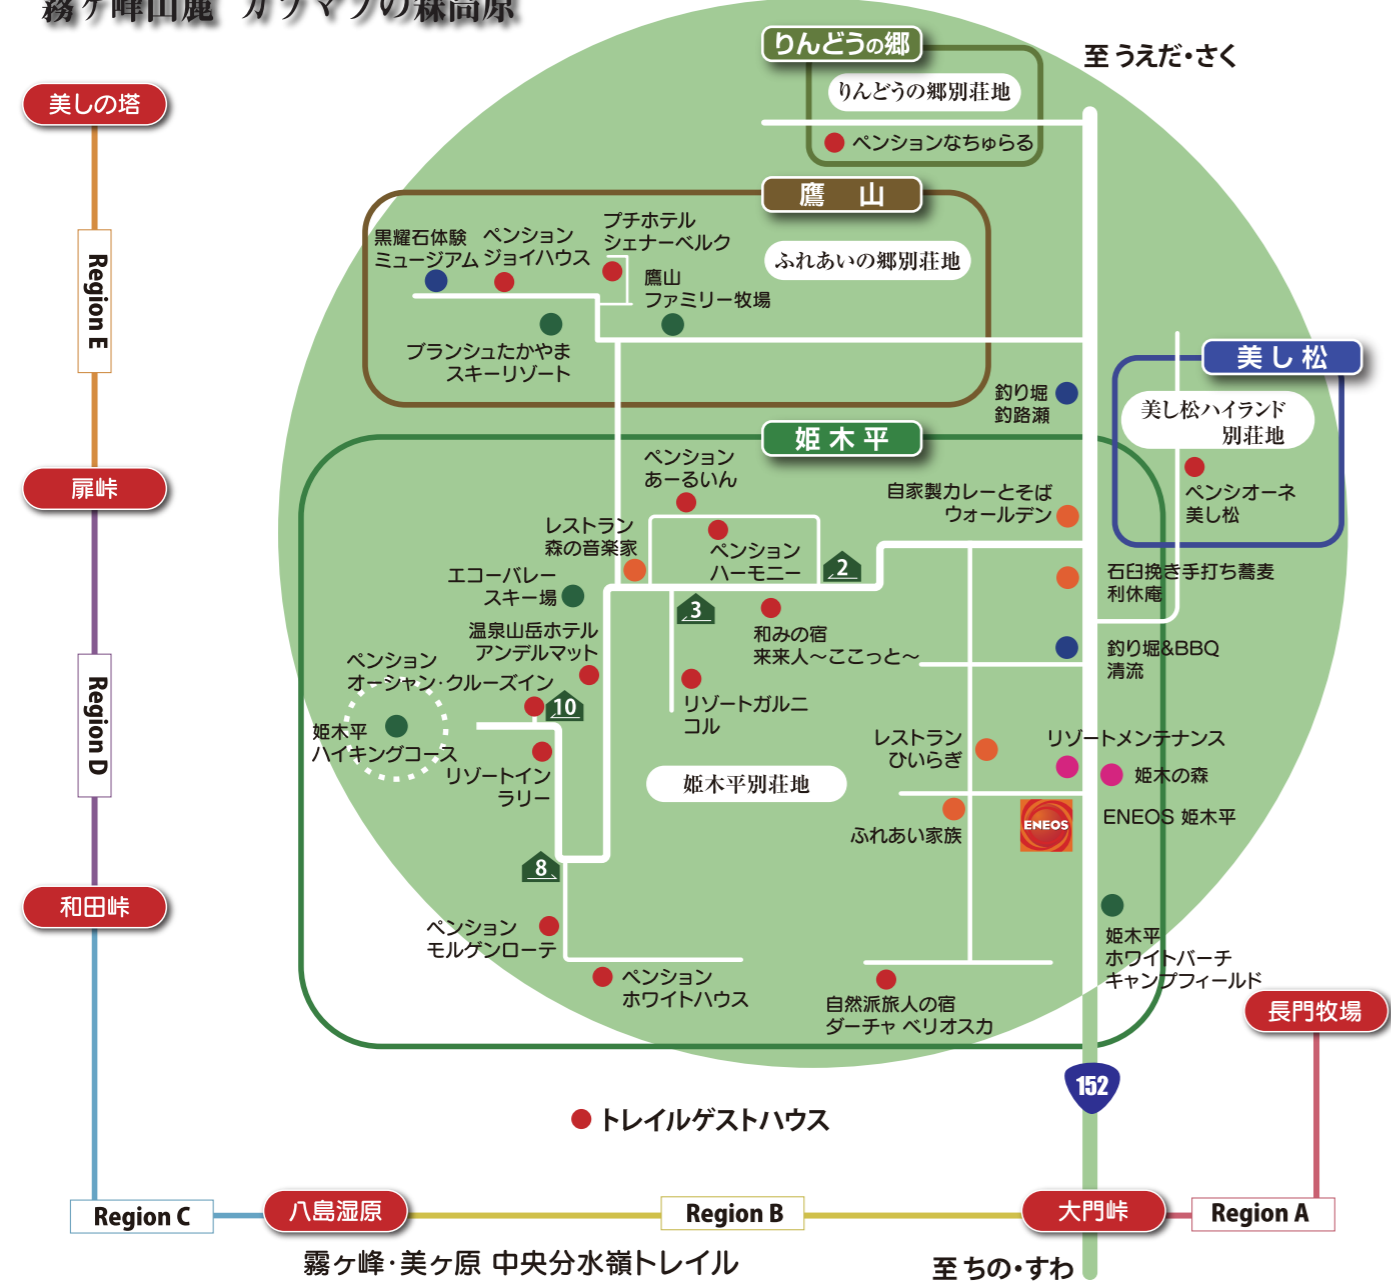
霧ケ峰山麓 カラマツの森高原

美しの塔
Region E
扉峠
Region D
和田峠
Region C
八島湿原
Region B
大門峠
Region A
長門牧場

りんどうの郷
りんどうの郷別荘地
ペンションなちゅらる
至 うえだ・さく

鷹 山
黒耀石体験ミュージアム
ペンションジョイハウス
プチホテルシェナーベルク
ふれあいの郷別荘地
鷹山ファミリー牧場
ブランシュたかやまスキーリゾート
釣り堀釣路瀬

美し松
美し松ハイランド別荘地
ペンシオーネ美し松

姫木平
ペンションあーるいん
自家製カレーとそばウォールデン
レストラン森の音楽家
ペンションハーモニー
2
エコーバレースキー場
3
石臼挽き手打ち蕎麦利休庵
温泉山岳ホテルアンデルマット
和みの宿来来人〜ここっと〜
ペンションオーシャン・クルーズイン
10
釣り堀&BBQ清流
姫木平ハイキングコース
リゾートガルニコル
レストランひいらぎ
リゾートメンテナンス
リゾートインラリー
姫木平別荘地
姫木の森
ENEOS
ENEOS 姫木平
ふれあい家族
8
ペンションモルゲンローテ
姫木平ホワイトバーチキャンプフィールド
ペンションホワイトハウス
自然派旅人の宿ダーチャ ベリオスカ
152

トレイルゲストハウス

霧ヶ峰・美ヶ原 中央分水嶺トレイル
至 ちの・すわ